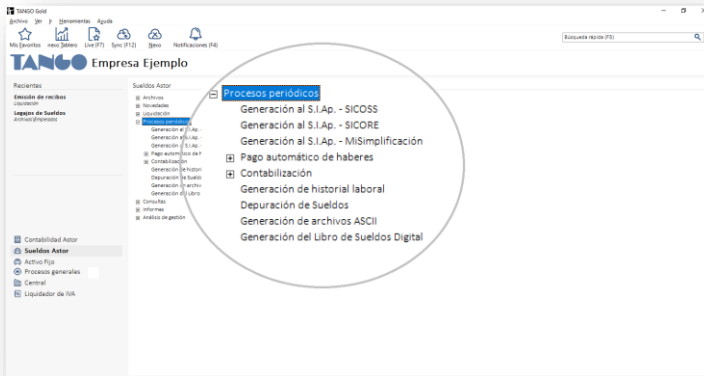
TANGO Gestión
Archivo Ver Ir Herramientas Ayuda
Mis Favoritos nuevo Tablero Live (F7) Sync (F12) Nexo Notificaciones (F8)
Búsqueda rápida (F3)
TANGO Empresa Ejemplo
Recientes
Emisión de recibos
Liquidación
Legajos de Sueldos
Archivos\Empleados
Sueldos Astor
Archivos
Novedades
Liquidación
Procesos periódicos
Generación al S.I.Ap.
Generación al S.I.Ap.
Generación al S.I.Ap.
Pago automático de h
Contabilización
Generación de histori
Depuración de Suelde
Generación de archivo
Generación del Libro
Consultas
Informes
Análisis de gestión
Procesos periódicos
Generación al S.I.Ap. - SICOSS
Generación al S.I.Ap. - SICORE
Generación al S.I.Ap. - MiSimplificación
Pago automático de haberes
Contabilización
Generación de historial laboral
Depuración de Sueldos
Generación de archivos ASCII
Generación del Libro de Sueldos Digital
Contabilidad Astor
Sueldos Astor
Activo Fijo
Procesos generales
Central
Liquidador de IVA